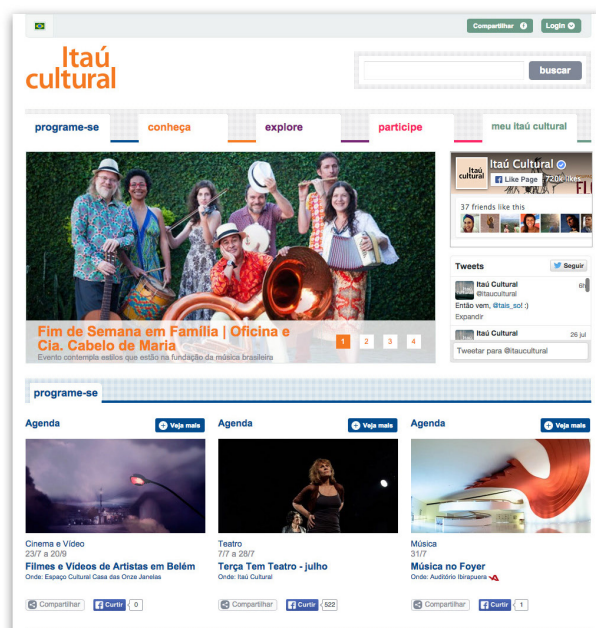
Compartilhar Login

Itaú cultural

buscar

programe-se conheça explore participe meu itaú cultural

Fim de Semana em Família | Oficina e Cia. Cabelo de Maria
Evento contempla estilos que estão na fundação da música brasileira

1 2 3 4

Itaú Cultural
itaú cultural
Like Page 72,0k likes
37 friends like this

Tweets Seguir
Itaú Cultural @itaucultural
Então vem, @tais_sol :)
Expandir
Itaú Cultural 26 jul
Tweetar para @itaucultural

programe-se

Agenda Veja mais
Cinema e Vídeo
23/7 a 20/9
Filmes e Vídeos de Artistas em Belém
Onde: Espaço Cultural Casa das Onze Janelas
Compartilhar Curtir 0

Agenda Veja mais
Teatro
7/7 a 28/7
Terça Tem Teatro - julho
Onde: Itaú Cultural
Compartilhar Curtir 522

Agenda Veja mais
Música
31/7
Música no Foyer
Onde: Auditório Ibirapuera
Compartilhar Curtir 1